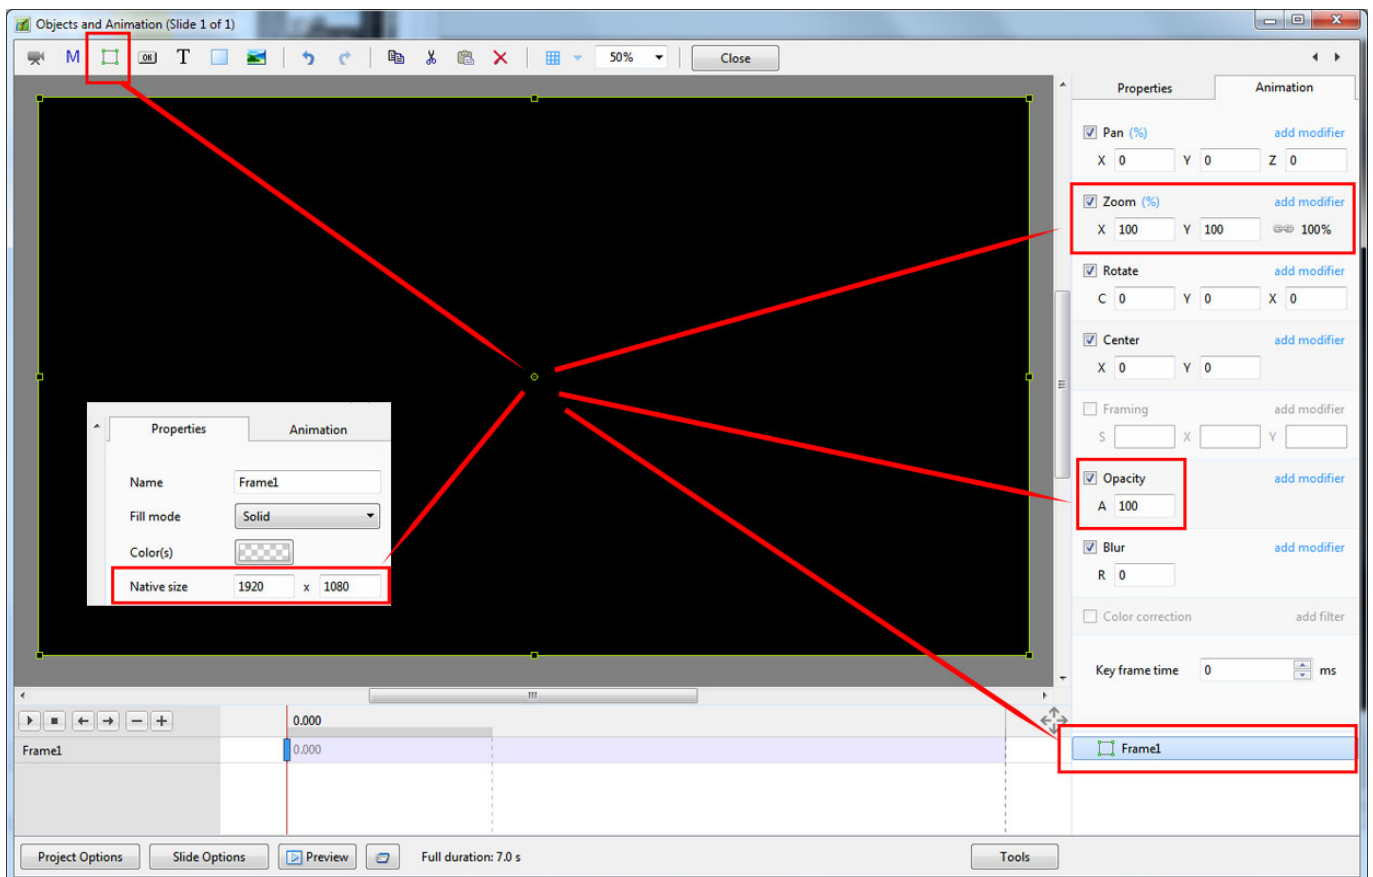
Objects and Animation (Slide 1 of 1)

M T 50% Close

Properties Animation

Pan (%) add modifier
X 0 Y 0 Z 0

Zoom (%) add modifier
X 100 Y 100 100%

Rotate add modifier
C 0 Y 0 X 0

Center add modifier
X 0 Y 0

Framing add modifier
S X Y

Opacity add modifier
A 100

Blur add modifier
R 0

Color correction add filter

Key frame time 0 ms

Properties Animation

Name Frame1

Fill mode Solid

Color(s)

Native size 1920 x 1080

0.000

Frame1 0.000

Frame1

Project Options Slide Options Preview Full duration: 7.0 s Tools